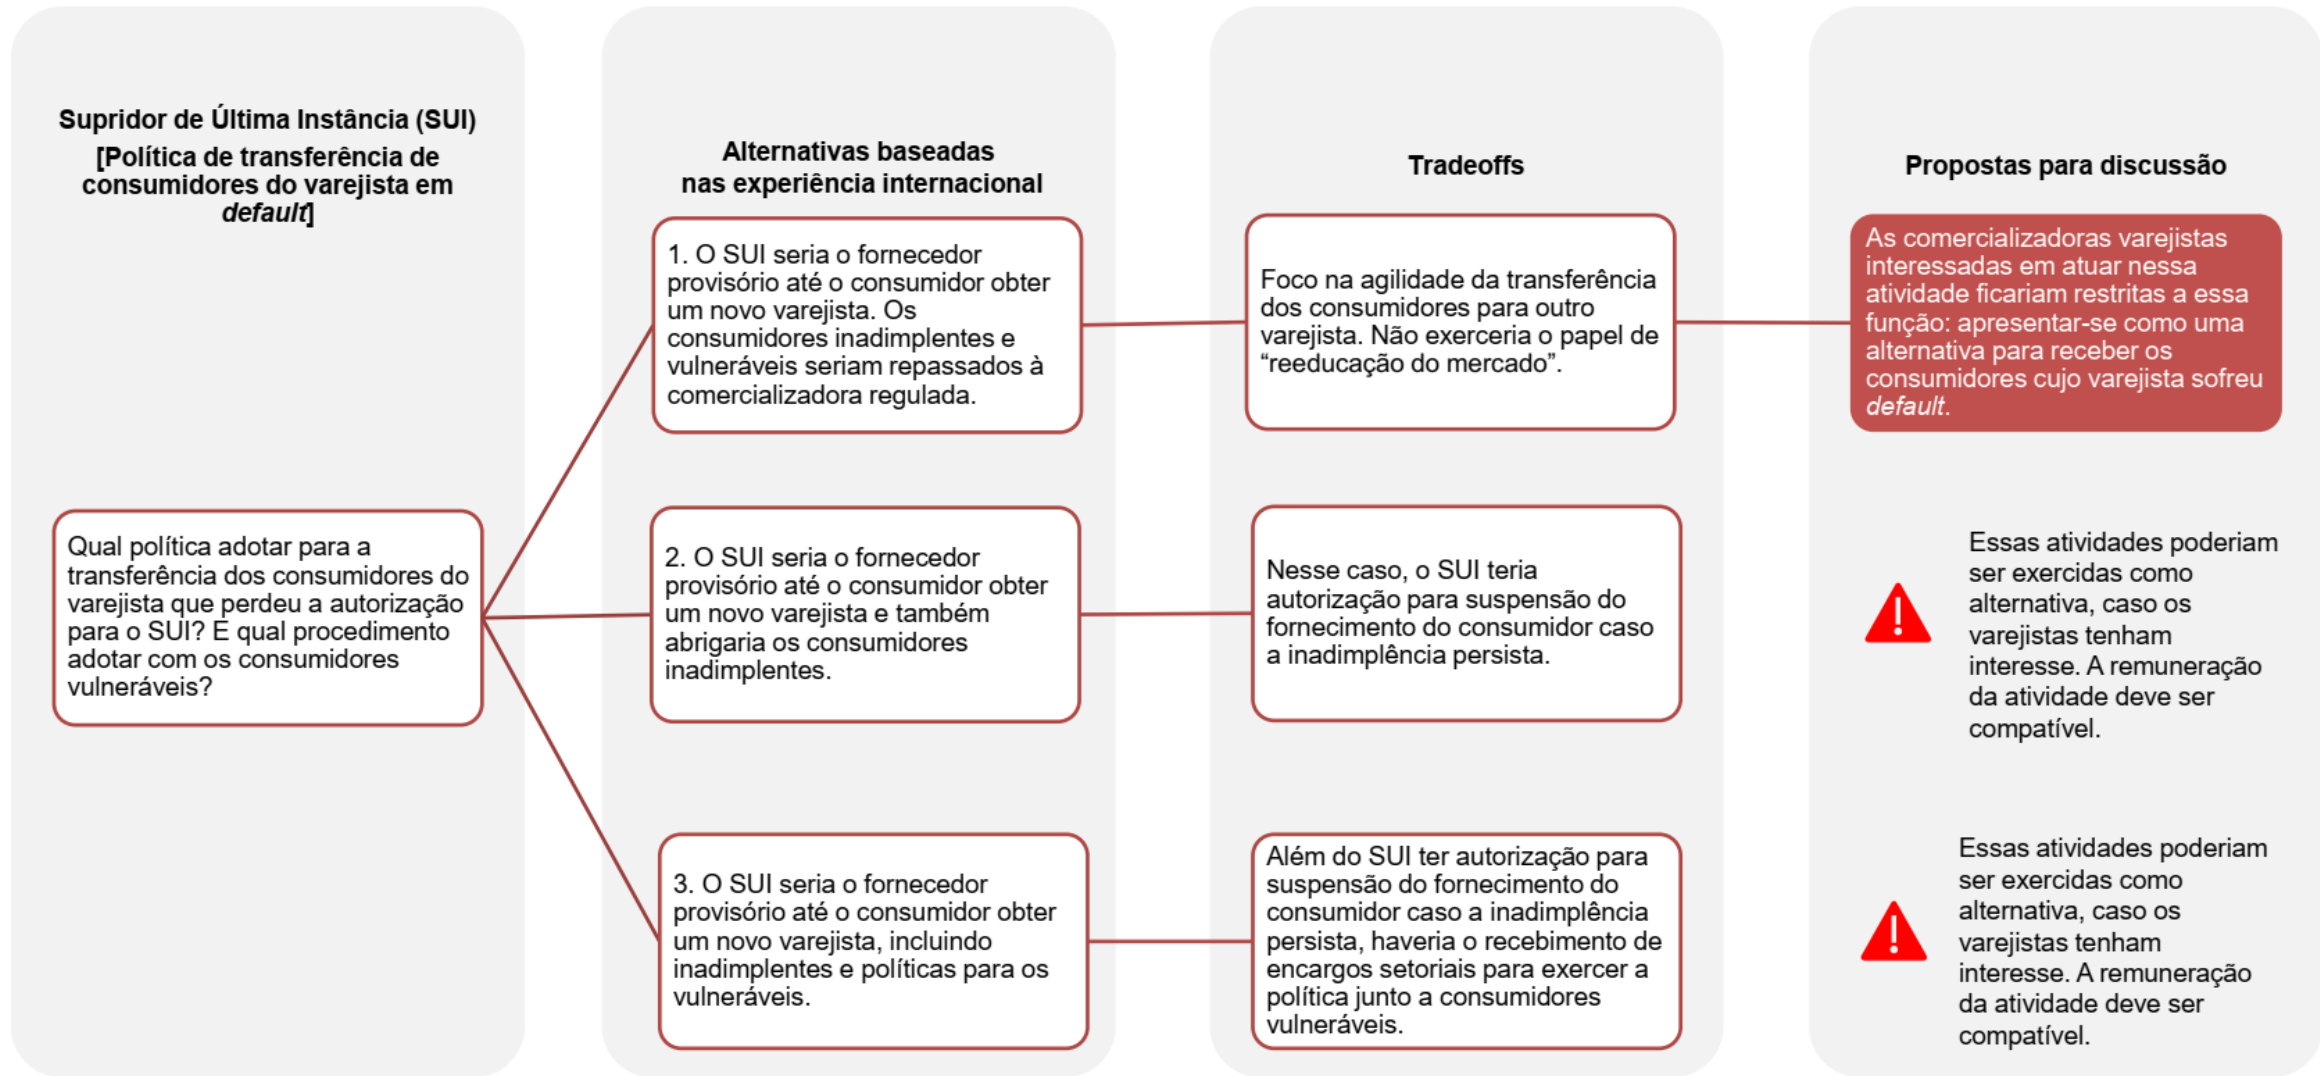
Supridor de Última Instância (SUI)
[Política de transferência de consumidores do varejista em *default*]

Qual política adotar para a transferência dos consumidores do varejista que perdeu a autorização para o SUI? E qual procedimento adotar com os consumidores vulneráveis?

Alternativas baseadas nas experiência internacional

1. O SUI seria o fornecedor provisório até o consumidor obter um novo varejista. Os consumidores inadimplentes e vulneráveis seriam repassados à comercializadora regulada.

2. O SUI seria o fornecedor provisório até o consumidor obter um novo varejista e também abrigaria os consumidores inadimplentes.

3. O SUI seria o fornecedor provisório até o consumidor obter um novo varejista, incluindo inadimplentes e políticas para os vulneráveis.

Tradeoffs

Foco na agilidade da transferência dos consumidores para outro varejista. Não exerceria o papel de "reeducação do mercado".

Nesse caso, o SUI teria autorização para suspensão do fornecimento do consumidor caso a inadimplência persista.

Além do SUI ter autorização para suspensão do fornecimento do consumidor caso a inadimplência persista, haveria o recebimento de encargos setoriais para exercer a política junto a consumidores vulneráveis.

Propostas para discussão

As comercializadoras varejistas interessadas em atuar nessa atividade ficariam restritas a essa função: apresentar-se como uma alternativa para receber os consumidores cujo varejista sofreu *default*.

Essas atividades poderiam ser exercidas como alternativa, caso os varejistas tenham interesse. A remuneração da atividade deve ser compatível.

Essas atividades poderiam ser exercidas como alternativa, caso os varejistas tenham interesse. A remuneração da atividade deve ser compatível.